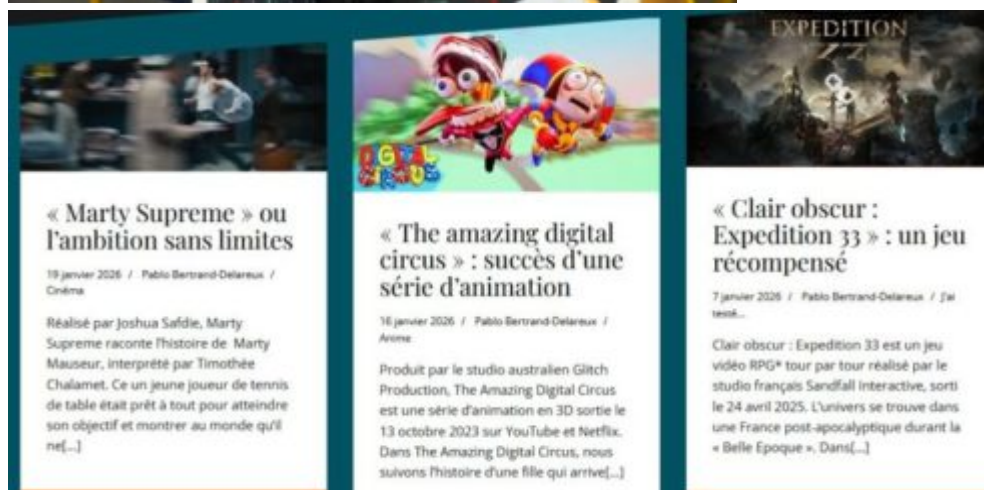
« Marty Supreme » ou l'ambition sans limites

19 janvier 2026 / Pablo Bertrand-Delareux / Cinéma

Réalisé par Joshua Safdie, Marty Supreme raconte l'histoire de Marty Mauseur, interprété par Timothée Chalamet. Ce un jeune joueur de tennis de table était prêt à tout pour atteindre son objectif et montrer au monde qu'il ne[...]

DIGITAL CIRCUS

« The amazing digital circus » : succès d'une série d'animation

16 janvier 2026 / Pablo Bertrand-Delareux / Anime

Produit par le studio australien Glitch Production, The Amazing Digital Circus est une série d'animation en 3D sortie le 13 octobre 2023 sur YouTube et Netflix. Dans The Amazing Digital Circus, nous suivons l'histoire d'une fille qui arrive[...]

EXPEDITION 33

« Clair obscur : Expedition 33 » : un jeu récompensé

7 janvier 2026 / Pablo Bertrand-Delareux / J'ai testé...

Clair obscur : Expedition 33 est un jeu vidéo RPG* tour par tour réalisé par le studio français Sandfall Interactive, sorti le 24 avril 2025. L'univers se trouve dans une France post-apocalyptique durant la « Belle Epoque ». Dans[...]